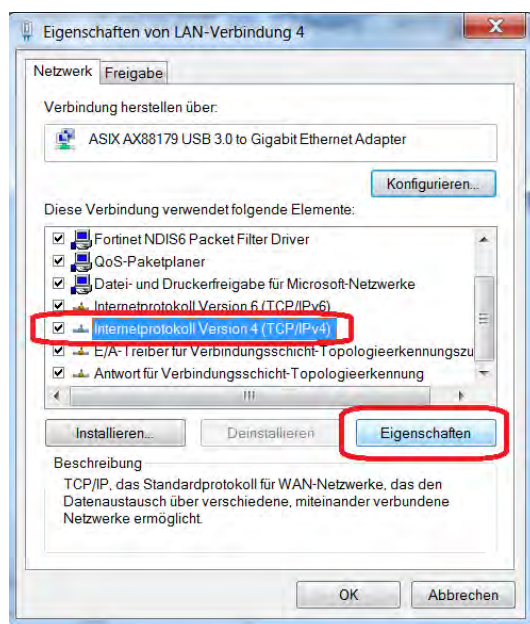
Eigenschaften von LAN-Verbindung 4

Netzwerk
Freigabe

Verbindung herstellen über:

ASIX AX88179 USB 3.0 to Gigabit Ethernet Adapter

Konfigurieren...

Diese Verbindung verwendet folgende Elemente:

Fortinet NDIS6 Packet Filter Driver
QoS-Paketplaner
Datei- und Druckerfreigabe für Microsoft-Netzwerke
Internetprotokoll Version 6 (TCP/IPv6)
Internetprotokoll Version 4 (TCP/IPv4)
E/A-Treiber für Verbindungsschicht-Topologieerkennungszu
Antwort für Verbindungsschicht-Topologieerkennung

Installieren...
Deinstallieren
Eigenschaften

Beschreibung
TCP/IP, das Standardprotokoll für WAN-Netzwerke, das den Datenaustausch über verschiedene, miteinander verbundene Netzwerke ermöglicht.

OK
Abbrechen